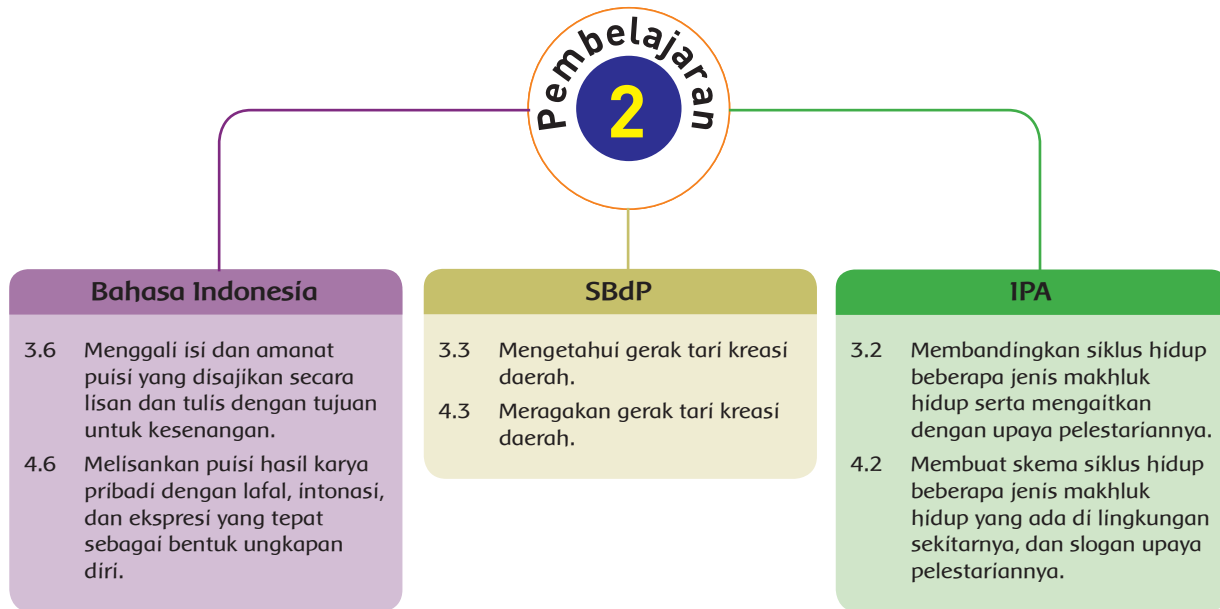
Pembelajaran
2

Bahasa Indonesia

3.6 Menggali isi dan amanat puisi yang disajikan secara lisan dan tulis dengan tujuan untuk kesenangan.

4.6 Melisankan puisi hasil karya pribadi dengan lafal, intonasi, dan ekspresi yang tepat sebagai bentuk ungkapan diri.

SBdP

3.3 Mengetahui gerak tari kreasi daerah.

4.3 Meragakan gerak tari kreasi daerah.

IPA

3.2 Membandingkan siklus hidup beberapa jenis makhluk hidup serta mengaitkan dengan upaya pelestariannya.

4.2 Membuat skema siklus hidup beberapa jenis makhluk hidup yang ada di lingkungan sekitarnya, dan slogan upaya pelestariannya.